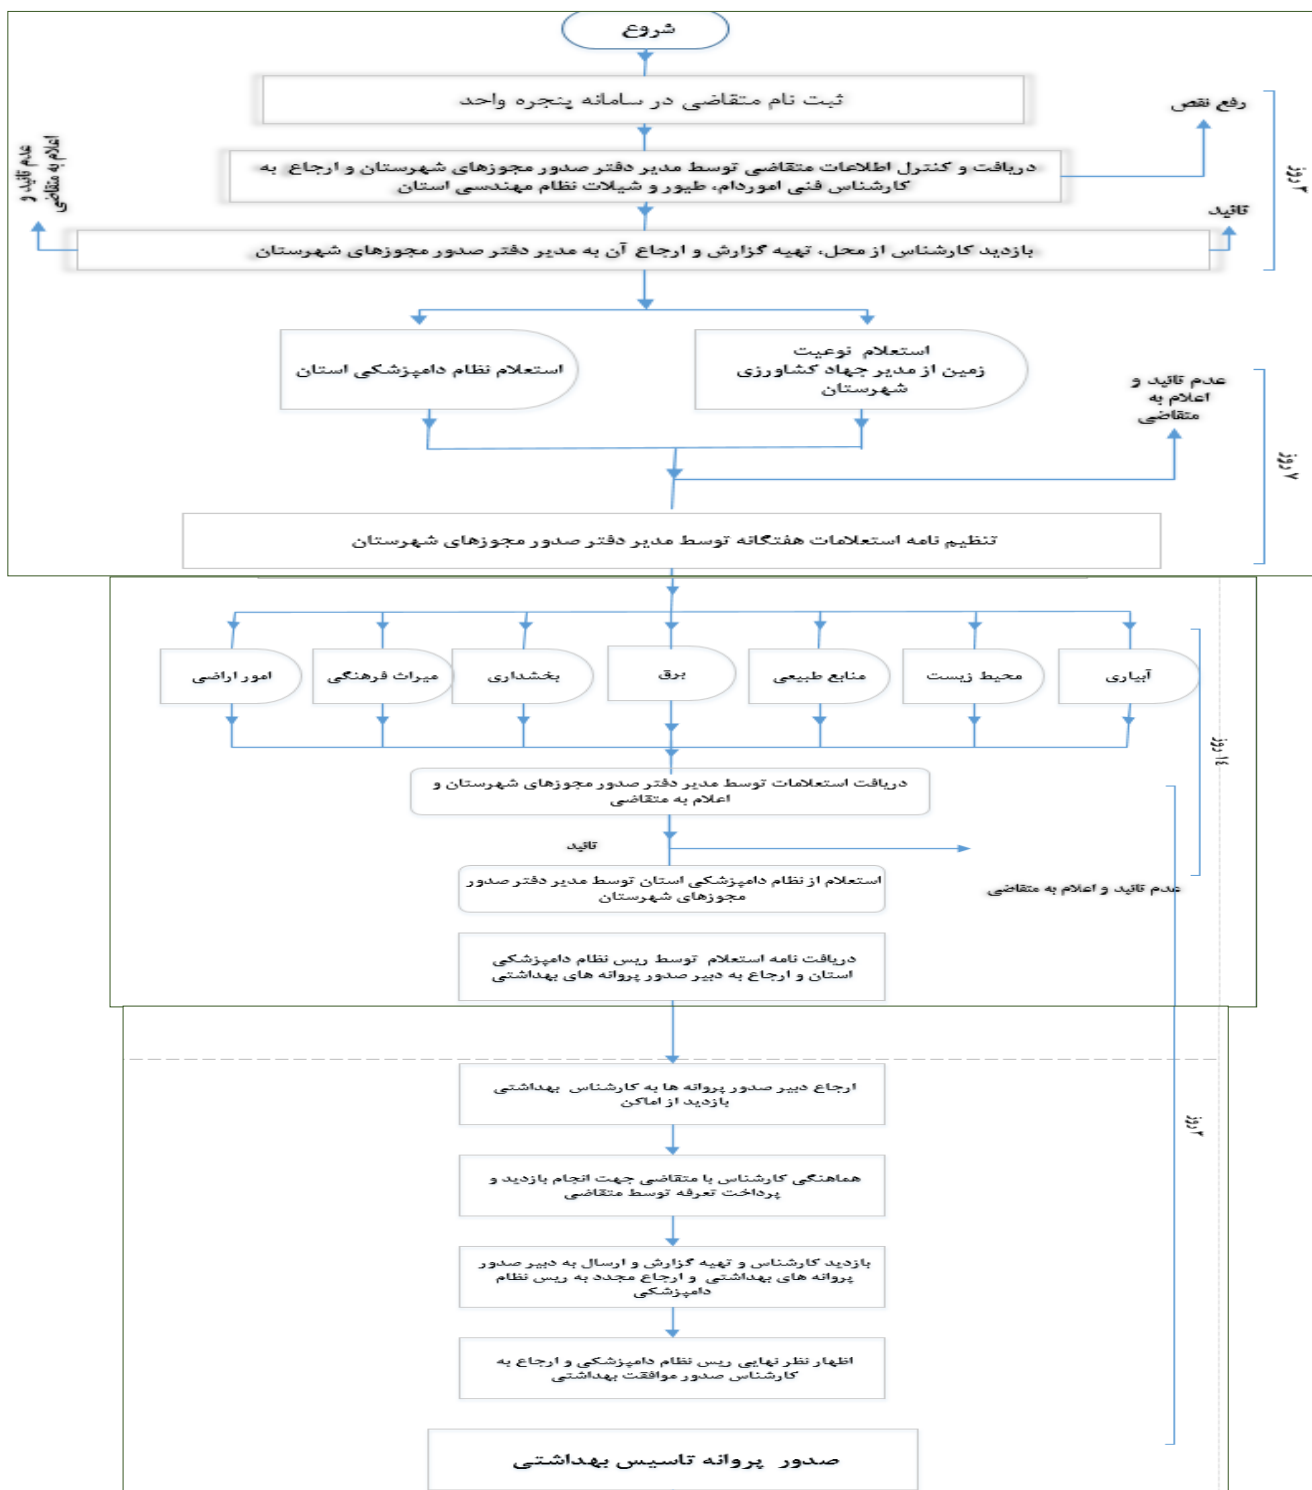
شروع

ثبت نام متقاضی در سامانه پنجره واحد

رفع نقص

دریافت و کنترل اطلاعات متقاضی توسط مدیر دفتر صدور مجوزهای شهرستان و ارجاع به کارشناس فنی اموردام، طیور و شیلات نظام مهندسی استان

۳ روز

عدم تائید و اعلام به متقاضی

تائید

بازدید کارشناس از محل، تهیه گزارش و ارجاع آن به مدیر دفتر صدور مجوزهای شهرستان

استعلام نظام دامپزشکی استان

استعلام توعیت زمین از مدیر جهاد کشاورزی شهرستان

عدم تائید و اعلام به متقاضی

۷ روز

تنظیم نامه استعلامات هفتگانه توسط مدیر دفتر صدور مجوزهای شهرستان

امور اراضی

میراث فرهنگی

بخشداری

برق

منابع طبیعی

محیط زیست

آبیاری

۱۵ روز

دریافت استعلامات توسط مدیر دفتر صدور مجوزهای شهرستان و اعلام به متقاضی

تائید

عدم تائید و اعلام به متقاضی

استعلام از نظام دامپزشکی استان توسط مدیر دفتر صدور مجوزهای شهرستان

دریافت نامه استعلام توسط ریس نظام دامپزشکی استان و ارجاع به دبیر صدور پروانه های بهداشتی

ارجاع دبیر صدور پروانه ها به کارشناس بهداشتی بازدید از اماکن

۳ روز

هماهنگی کارشناس با متقاضی جهت انجام بازدید و پرداخت تعرفه توسط متقاضی

بازدید کارشناس و تهیه گزارش و ارسال به دبیر صدور پروانه های بهداشتی و ارجاع مجدد به ریس نظام دامپزشکی

اظهار نظر نهایی ریس نظام دامپزشکی و ارجاع به کارشناس صدور موافقت بهداشتی

صدور پروانه تاسیس بهداشتی